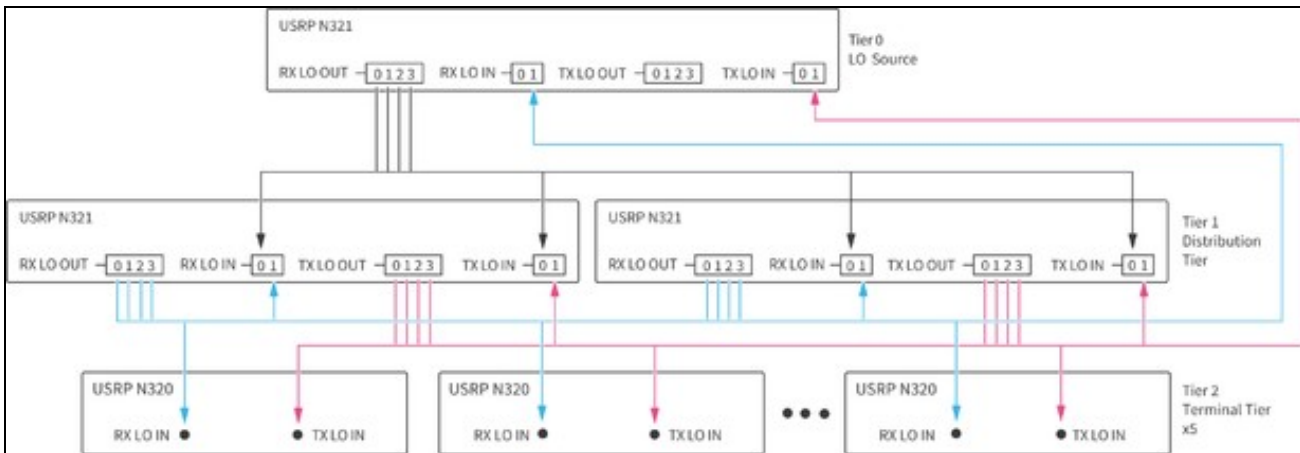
USRP N321

RX LO OUT 0 1 2 3 RX LO IN 0 1 TX LO OUT 0 1 2 3 TX LO IN 0 1

Tier 0
LO Source

USRP N321

RX LO OUT 0 1 2 3 RX LO IN 0 1 TX LO OUT 0 1 2 3 TX LO IN 0 1

USRP N321

RX LO OUT 0 1 2 3 RX LO IN 0 1 TX LO OUT 0 1 2 3 TX LO IN 0 1

Tier 1
Distribution
Tier

USRP N320

RX LO IN TX LO IN

USRP N320

RX LO IN TX LO IN

USRP N320

RX LO IN TX LO IN

Tier 2
Terminal Tier
x5